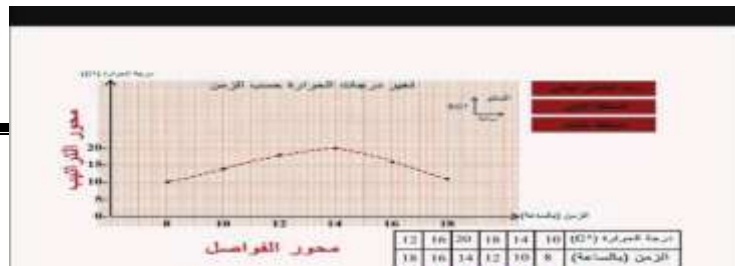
تغير درجة الحرارة حسب الزمن

درجة الحرارة (C°)

محور التراتيب

20
15
10
5
0

8 10 12 14 16 18

الزمن (بالساعة)

محور الفواصل

| 12 | 16 | 20 | 18 | 14 | 10 | درجة الحرارة (C°) |
|---|---|---|---|---|---|---|
| 18 | 16 | 14 | 12 | 10 | 8 | الزمن (بالساعة) |